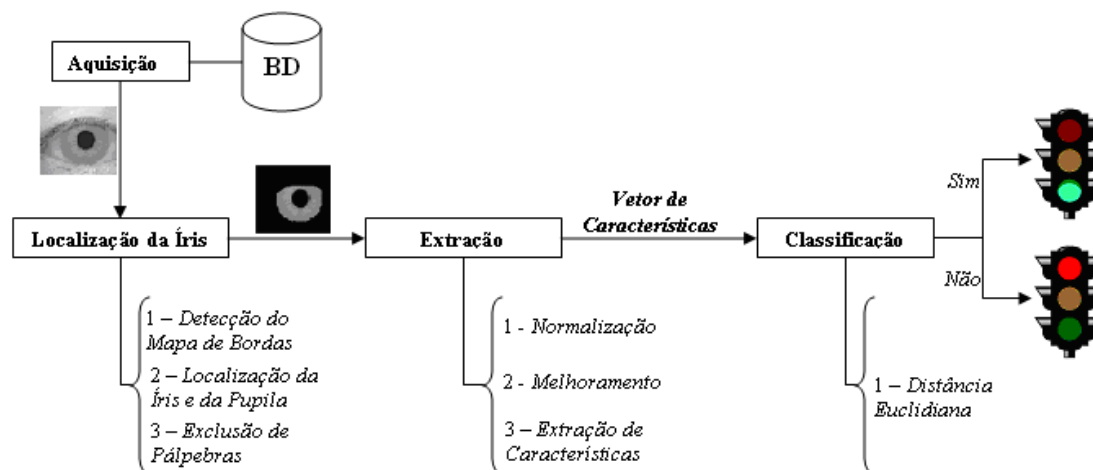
Aquisição

BD

Localização da Íris

Extração

Vetor de Características

Classificação

Sim

Não

1 – Detecção do Mapa de Bordas

2 – Localização da Íris e da Pupila

3 – Exclusão de Pálpebras

1 - Normalização

2 - Melhoramento

3 – Extração de Características

1 – Distância Euclidiana